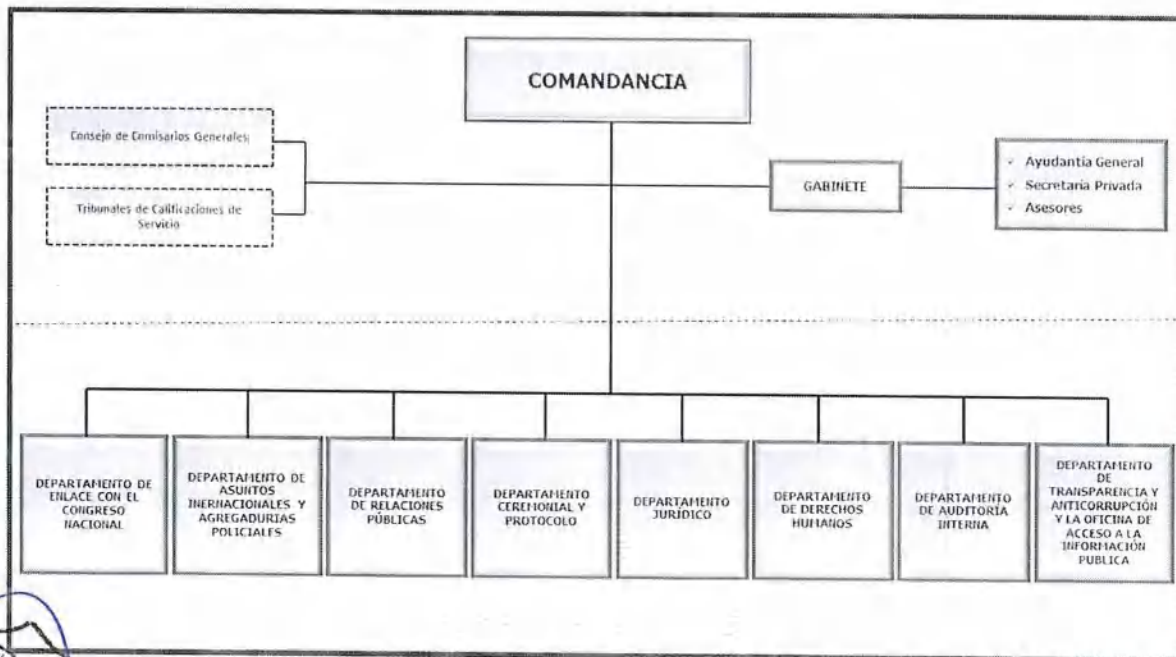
COMANDANCIA

Consejo de Comisarios Generales

Tribunales de Calificaciones de Servicio

GABINETE

Ayudantía General
Secretaria Privada
Asesores

DEPARTAMENTO DE ENLACE CON EL CONGRESO NACIONAL

DEPARTAMENTO DE ASUNTOS INERNACIONALES Y AGREGADURIAS POLICIALES

DEPARTAMENTO DE RELACIONES PÚBLICAS

DEPARTAMENTO CEREMONIAL Y PROTOCOLO

DEPARTAMENTO JURÍDICO

DEPARTAMENTO DE DERECHOS HUMANOS

DEPARTAMENTO DE AUDITORÍA INTERNA

DEPARTAMENTO DE TRANSPARENCIA Y ANTICORRUPCIÓN Y LA OFICINA DE ACCESO A LA INFORMACIÓN PUBLICA